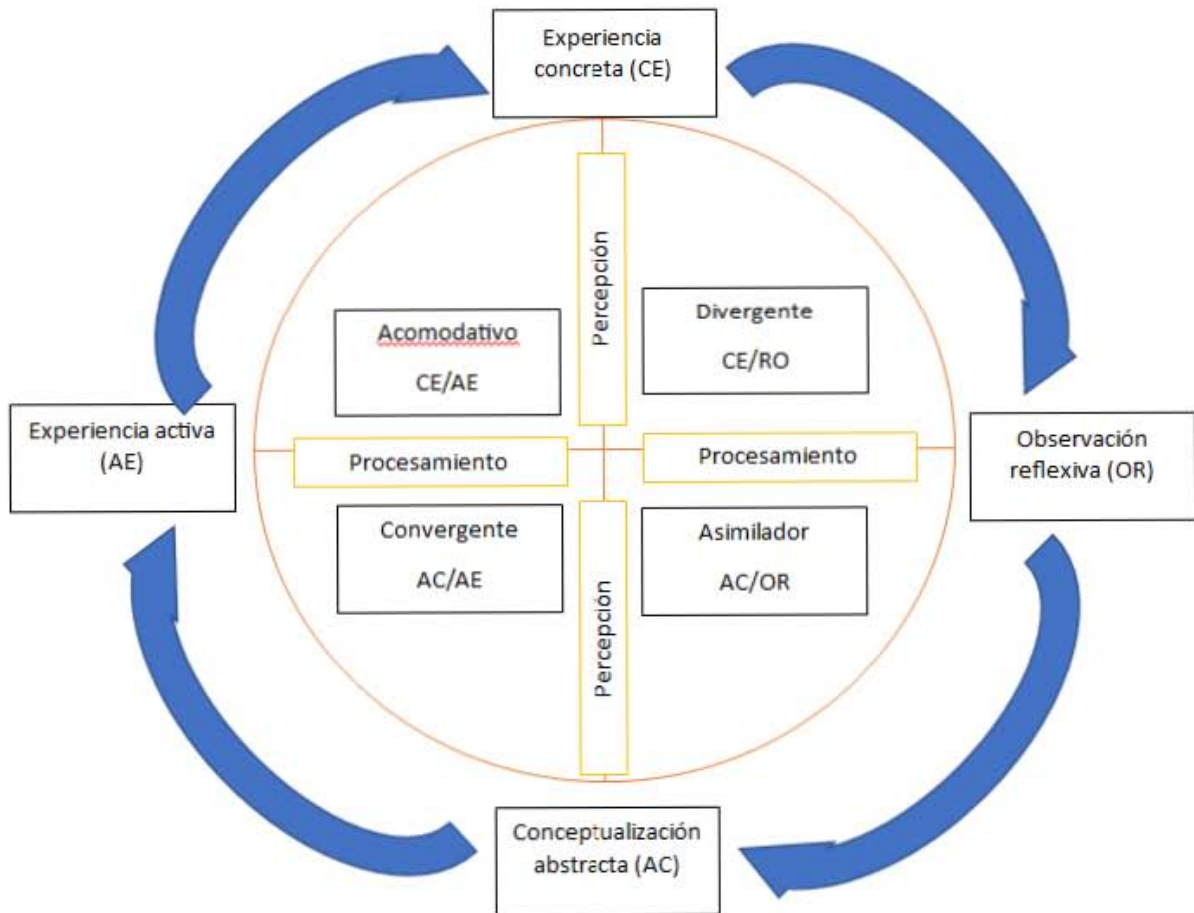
Experiencia concreta (CE)

Experiencia activa (AE)

Observación reflexiva (OR)

Conceptualización abstracta (AC)

Percepción

Acomodativo
CE/AE

Divergente
CE/RO

Procesamiento

Procesamiento

Convergente
AC/AE

Asimilador
AC/OR

Percepción